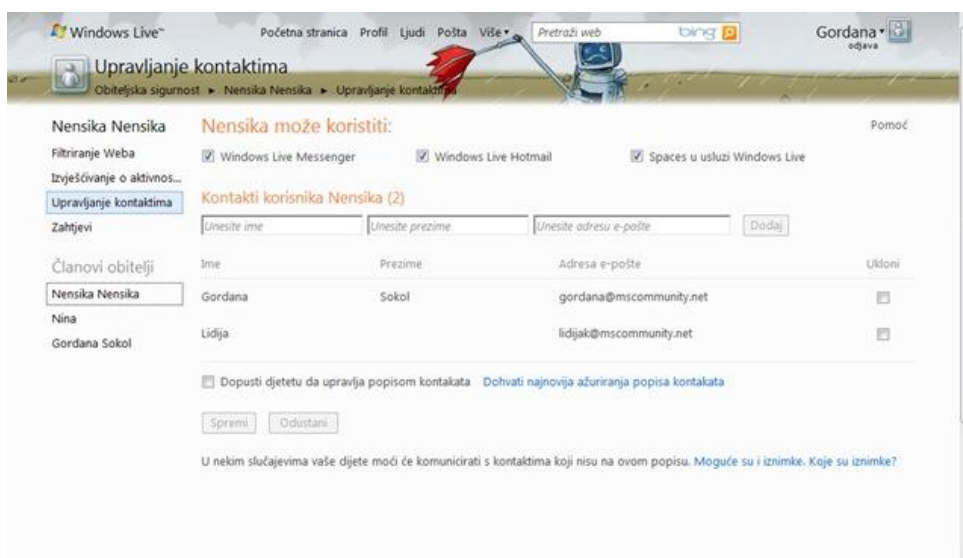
Windows Live™ Početna stranica Profil Ljudi Pošta Više ▾ Pretraži web bing Gordana ▾ odjava

Upravljanje kontaktima
Obiteljska sigurnost ► Nensika Nensika ► Upravljanje kontakt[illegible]

Nensika Nensika
Filtriranje Weba
Izvješćivanje o aktivnos...
Upravljanje kontaktima
Zahtjevi

Članovi obitelji
Nensika Nensika
Nina
Gordana Sokol

Nensika može koristiti:
Pomoć

Windows Live Messenger
Windows Live Hotmail
Spaces u usluzi Windows Live

Kontakti korisnika Nensika (2)

Unesite ime
Unesite prezime
Unesite adresu e-pošte
Dodaj

| Ime | Prezime | Adresa e-pošte | Ukloni |
|---|---|---|---|
| Gordana | Sokol | gordana@mscommunity.net | |
| Lidija | | lidijak@mscommunity.net | |

Dopusti djetetu da upravlja popisom kontakata Dohvati najnovija ažuriranja popisa kontakata

Spremi Odustani

U nekim slučajevima vaše dijete moći će komunicirati s kontaktima koji nisu na ovom popisu. Moguće su i iznimke. Koje su iznimke?